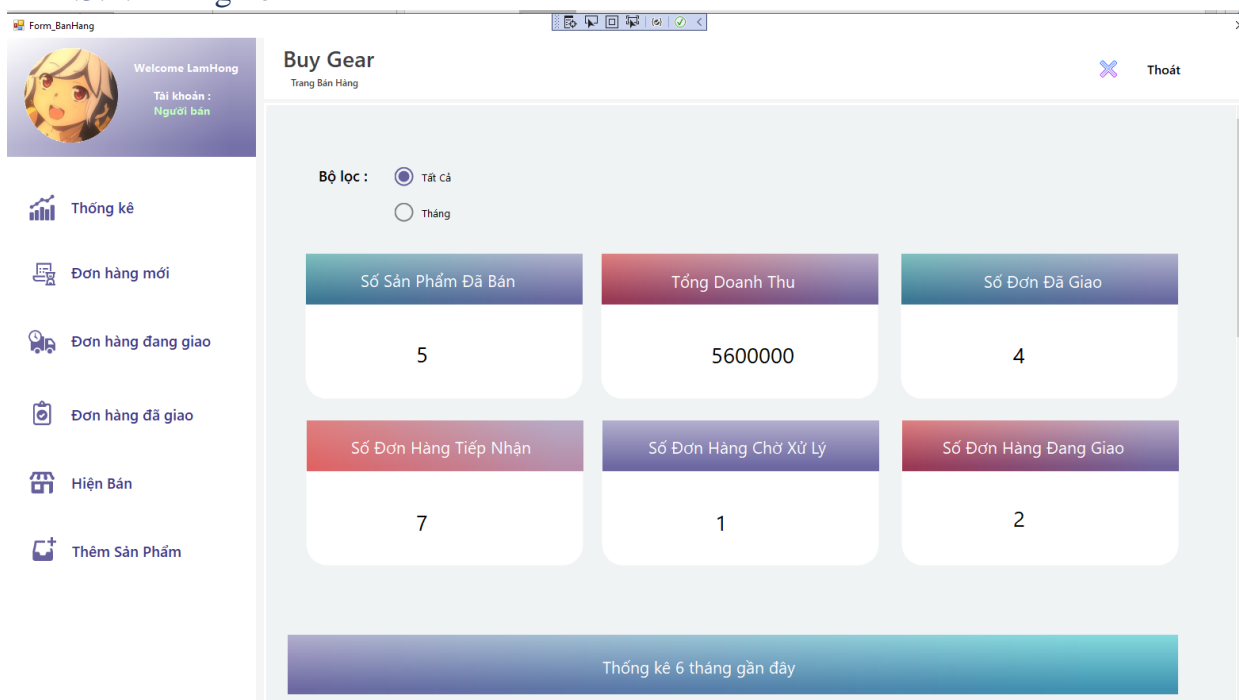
Form_BanHang

Welcome LamHong

Tài khoản :
Người bán

Thống kê

Đơn hàng mới

Đơn hàng đang giao

Đơn hàng đã giao

Hiện Bán

Thêm Sản Phẩm

Buy Gear
Trang Bán Hàng

Thoát

Bộ lọc :
Tất Cả
Tháng

| Số Sản Phẩm Đã Bán | Tổng Doanh Thu | Số Đơn Đã Giao |
|---|---|---|
| 5 | 5600000 | 4 |

| Số Đơn Hàng Tiếp Nhận | Số Đơn Hàng Chờ Xử Lý | Số Đơn Hàng Đang Giao |
|---|---|---|
| 7 | 1 | 2 |

Thống kê 6 tháng gần đây